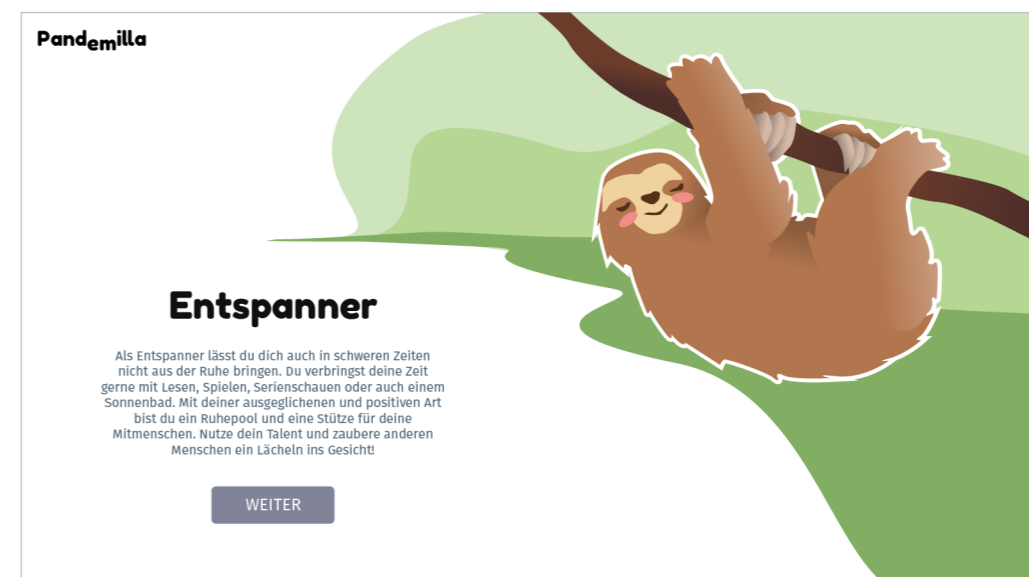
Pandemilla

Entspanner

Als Entspanner lässt du dich auch in schweren Zeiten nicht aus der Ruhe bringen. Du verbringst deine Zeit gerne mit Lesen, Spielen, Serienschauen oder auch einem Sonnenbad. Mit deiner ausgeglichenen und positiven Art bist du ein Ruhepool und eine Stütze für deine Mitmenschen. Nutze dein Talent und zaubere anderen Menschen ein Lächeln ins Gesicht!

WEITER